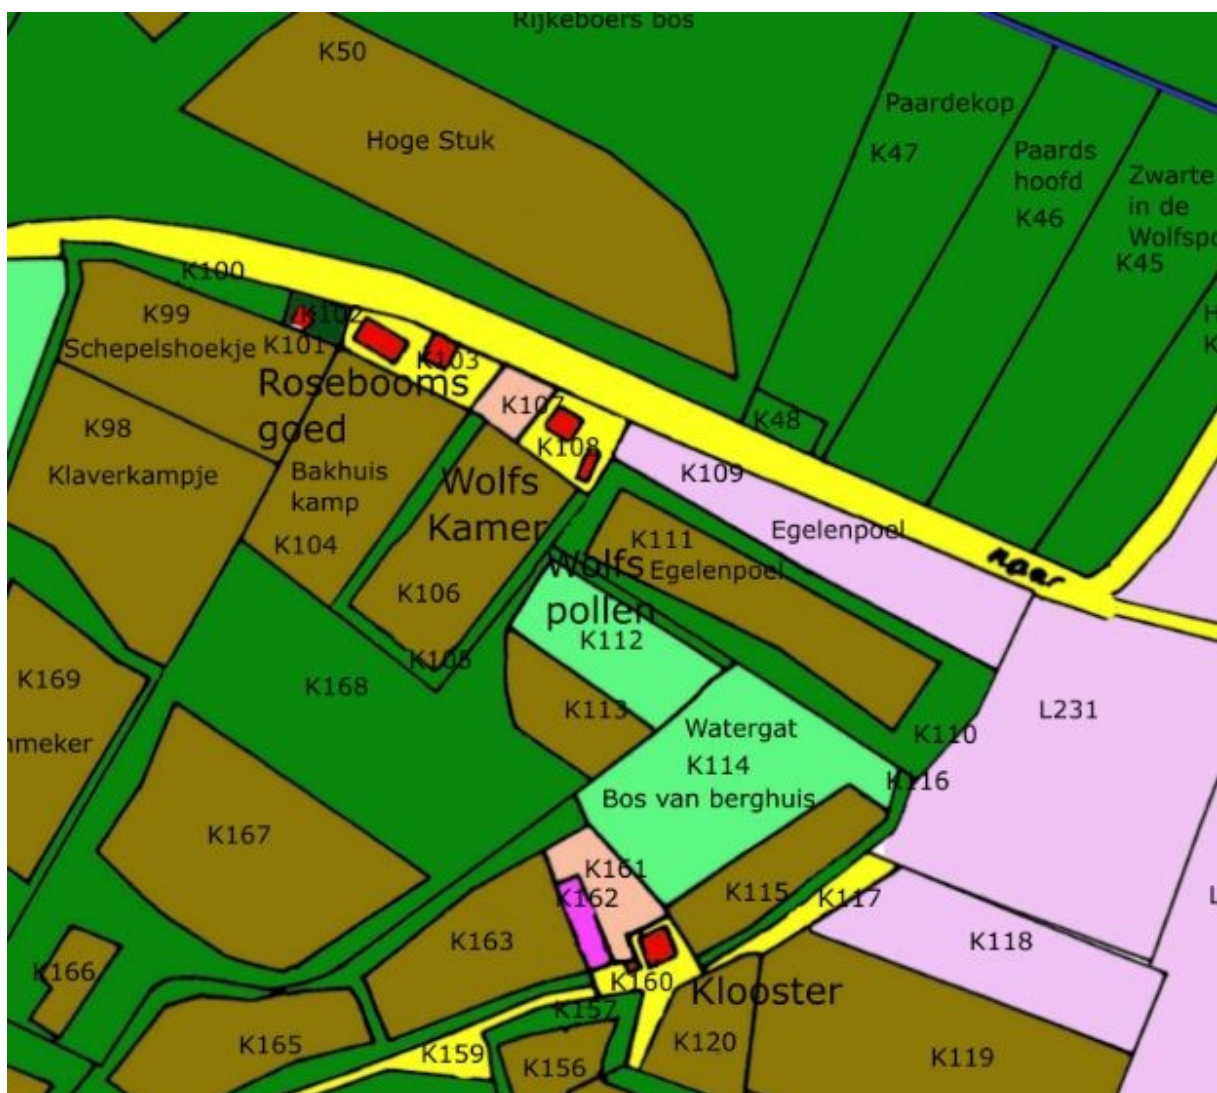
Rijkeboers bos

K50

Hoge Stuk

Paardekop

K47

Paards hoofd

K46

Zwarte in de Wolfsp

K45

K100

K99

Schepelshoekje

K101

K102

K103

Roseblooms goed

K107

K108

K48

K98

Klaverkampje

Bakhuis kamp

Wolfs Kamer

K109

Egelenpoel

naar

K104

K106

K111

Wolfs pollen

Egelenpoel

K112

K169

K168

K105

K113

Watergat

K114

Bos van berghuis

K110

L231

meker

K116

K167

K161

K162

K115

K117

K118

K163

K166

K160

Klooster

K157

K165

K159

K156

K120

K119